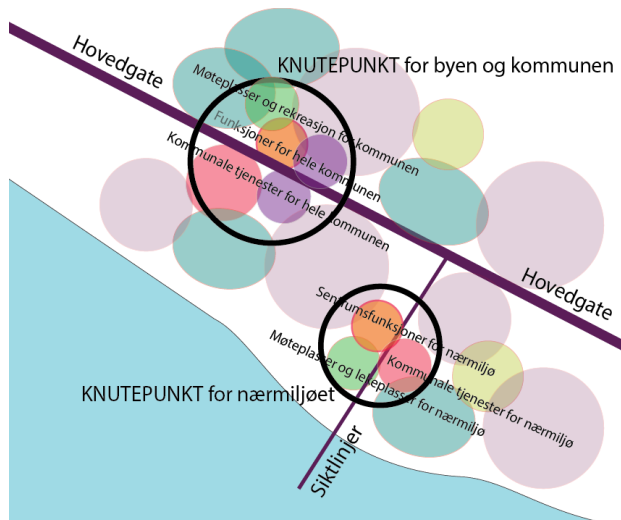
Hovedgate

KNUTEPUNKT for byen og kommunen

Møteplasser og rekreasjon for kommunen

Funksjoner for hele kommunen

Kommunale tjenester for hele kommunen

Hovedgate

Sentrumsfunksjoner for nærmiljø

Kommunale tjenester for nærmiljø

Møteplasser og lekeplasser for nærmiljø

KNUTEPUNKT for nærmiljøet

Siktlinjer